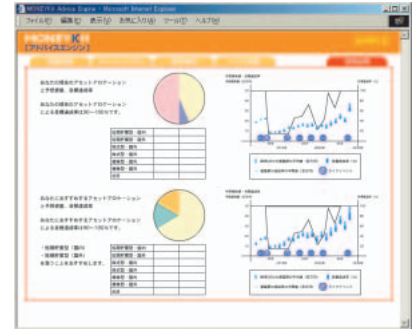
MONEYKit Advice Engine - Microsoft Internet Explorer

ファイル(F) 編集(E) 表示(V) お気に入り(A) ツール(T) ヘルプ(H)

MONEYKit
[アドバイスエンジン]

あなたの現在のアセットアロケーションと予想損益、損益確率

あなたの現在のアセットアロケーションによる損益確率は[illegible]%です。

国内債券
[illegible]
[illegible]
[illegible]
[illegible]
合計

予想損益（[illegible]）

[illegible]

あなたにおすすめするアセットアロケーションと予想損益、損益確率

あなたにおすすめするアセットアロケーションによる損益確率は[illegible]%です。

・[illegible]
・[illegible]
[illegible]

国内債券
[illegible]
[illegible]
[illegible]
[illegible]
合計

予想損益（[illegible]）

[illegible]